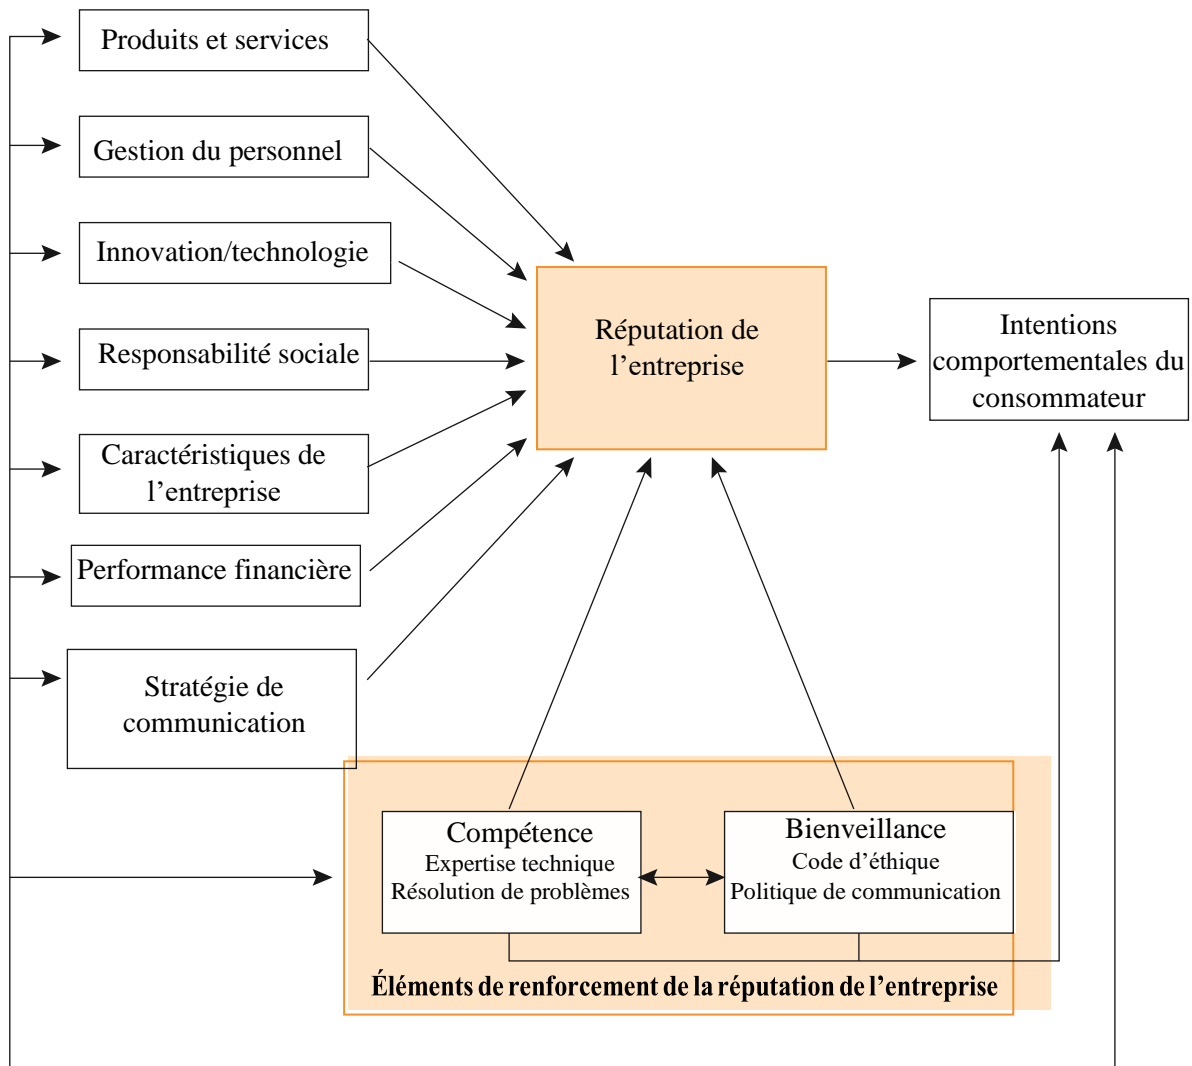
Produits et services

Gestion du personnel

Innovation/technologie

Responsabilité sociale

Caractéristiques de l’entreprise

Performance financière

Stratégie de communication

Réputation de l’entreprise

Intentions comportementales du consommateur

Compétence
Expertise technique
Résolution de problèmes

Bienveillance
Code d’éthique
Politique de communication

Éléments de renforcement de la réputation de l’entreprise